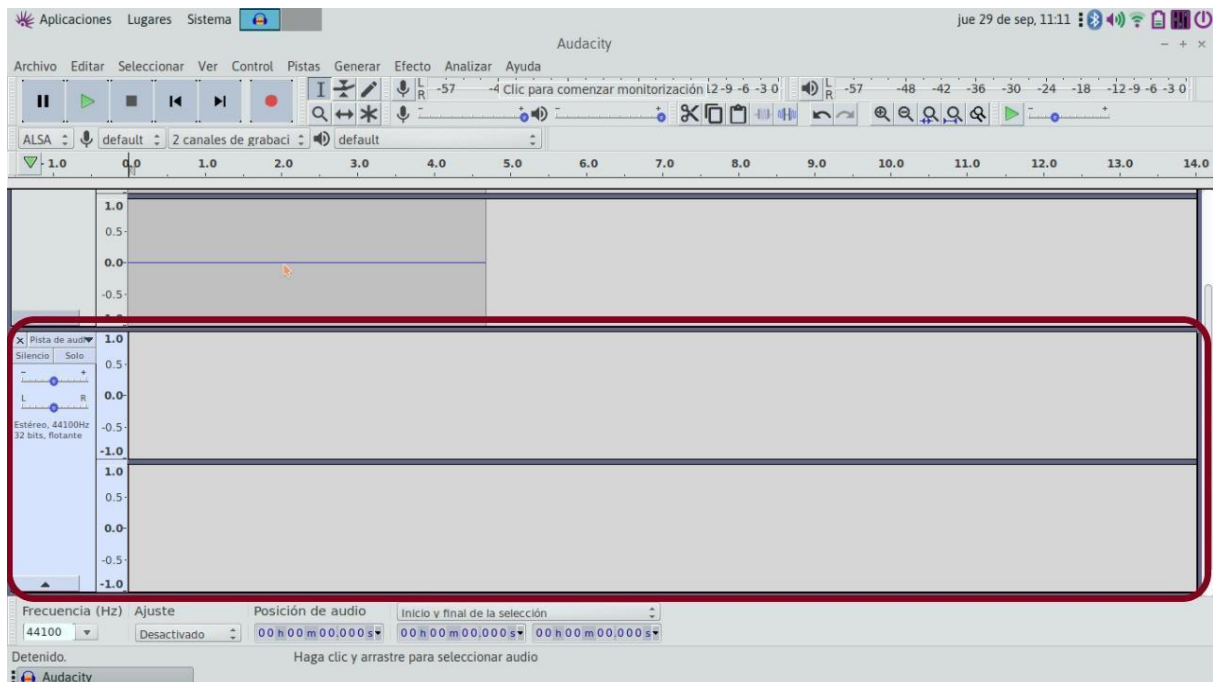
Aplicaciones Lugares Sistema

jue 29 de sep, 11:11

Audacity

Archivo Editar Seleccionar Ver Control Pistas Generar Efecto Analizar Ayuda

L R -57 -4 Clic para comenzar monitorización 12 -9 -6 -3 0

L R -57 -48 -42 -36 -30 -24 -18 -12 -9 -6 -3 0

ALSA default 2 canales de grabaci default

1.0 0.0 1.0 2.0 3.0 4.0 5.0 6.0 7.0 8.0 9.0 10.0 11.0 12.0 13.0 14.0

1.0
0.5
0.0
-0.5

Pista de audi
Silencio Solo
L R
Estéreo, 44100Hz
32 bits, flotante

1.0
0.5
0.0
-0.5
-1.0
1.0
0.5
0.0
-0.5
-1.0

Frecuencia (Hz) Ajuste Posición de audio Inicio y final de la selección
44100 Desactivado 00 h 00 m 00.000 s 00 h 00 m 00.000 s 00 h 00 m 00.000 s

Detenido. Haga clic y arrastre para seleccionar audio

Audacity